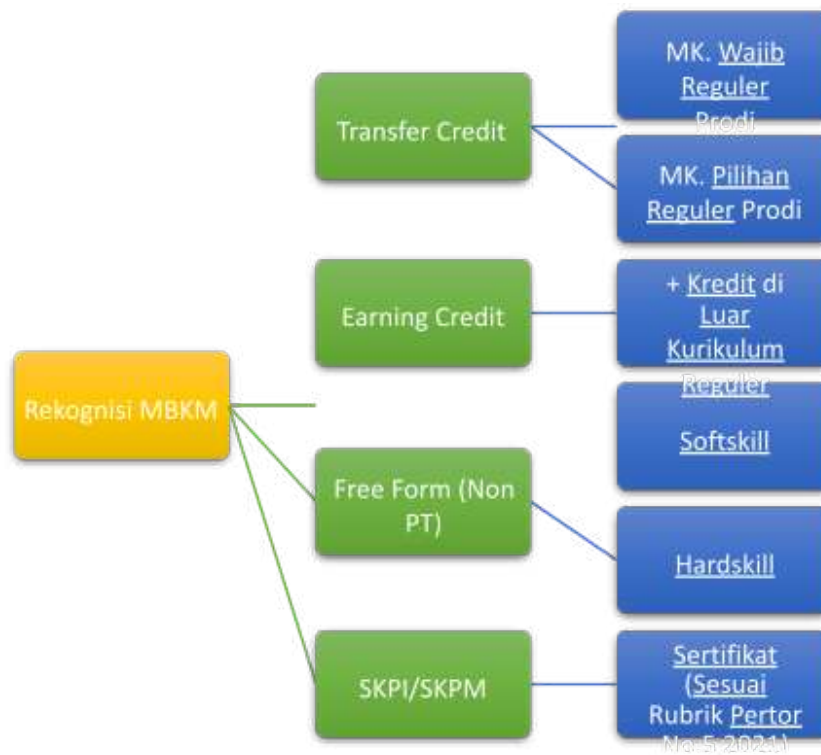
Rekognisi MBKM

Transfer Credit

MK. Wajib Reguler Prodi

MK. Pilihan Reguler Prodi

Earning Credit

+ Kredit di Luar Kurikulum Reguler

Free Form (Non PT)

Softskill

Hardskill

SKPI/SKPM

Sertifikat (Sesuai Rubrik Pertor No.5 2021)